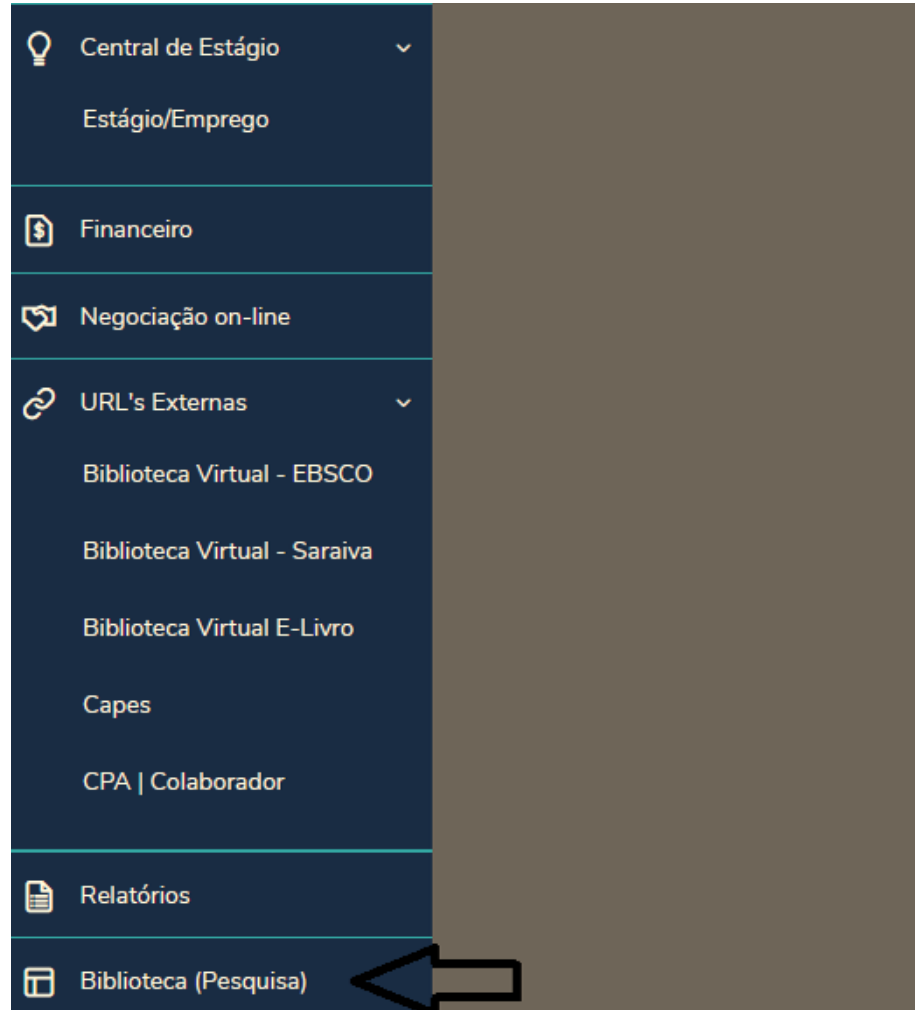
Central de Estágio

Estágio/Emprego

Financeiro

Negociação on-line

URL's Externas

Biblioteca Virtual - EBSCO

Biblioteca Virtual - Saraiva

Biblioteca Virtual E-Livro

Capes

CPA | Colaborador

Relatórios

Biblioteca (Pesquisa)